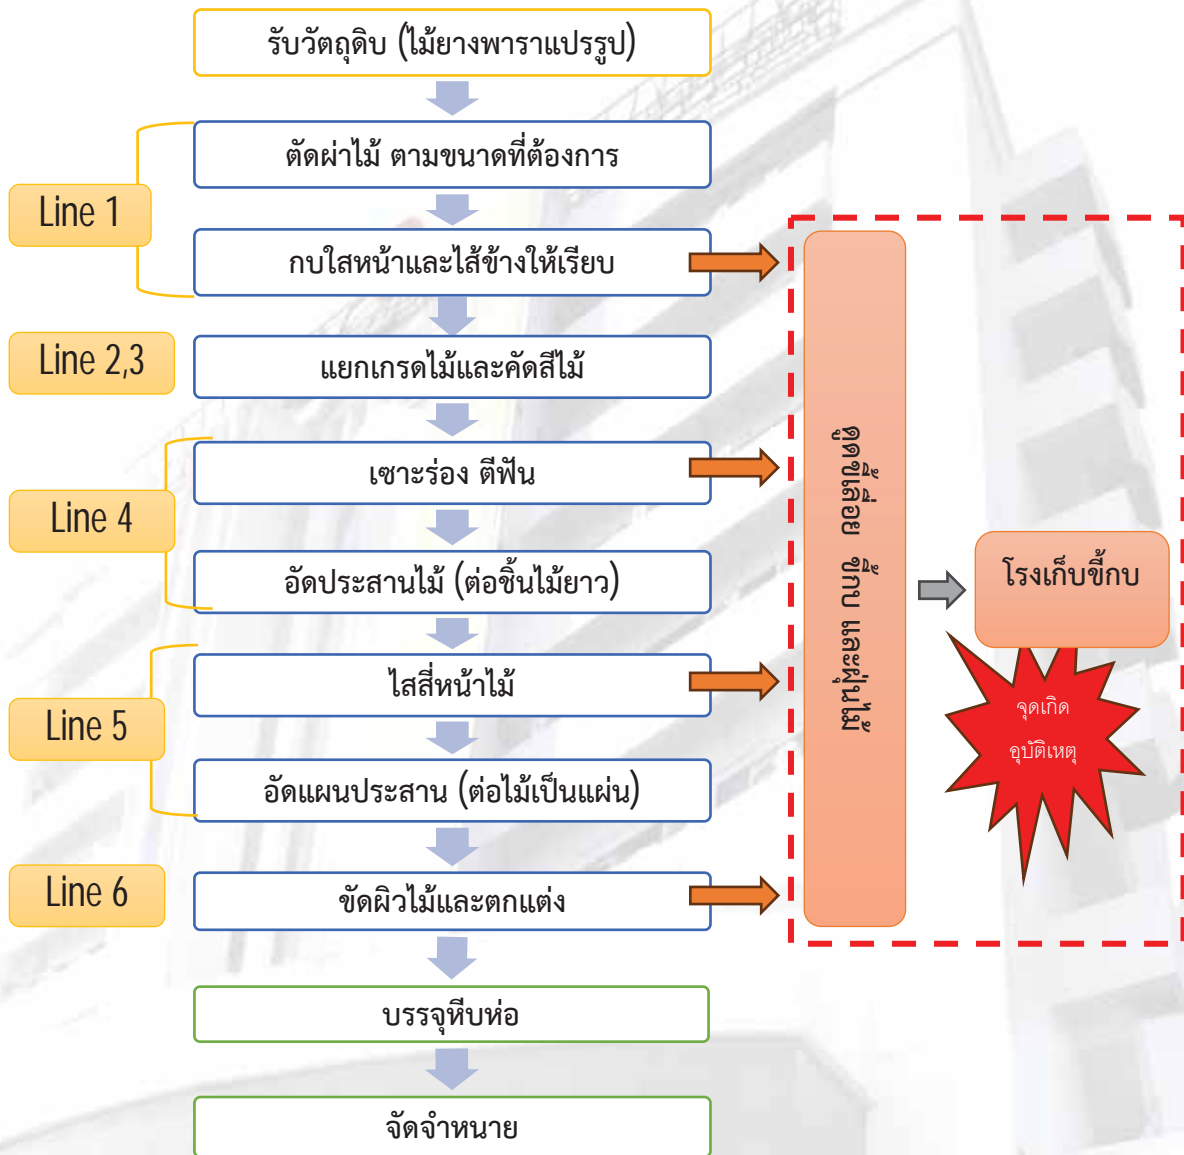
รับวัตถุดิบ (ไม้ยางพาราแปรรูป)

Line 1

ตัดผ่าไม้ ตามขนาดที่ต้องการ

กบไสหน้าและไส้ข้างให้เรียบ

Line 2,3

แยกเกรดไม้และคัดสีไม้

Line 4

เซาะร่อง ตีฟัน

อัดประสานไม้ (ต่อชิ้นไม้ยาว)

Line 5

ไสสี่หน้าไม้

อัดแผนประสาน (ต่อไม้เป็นแผ่น)

Line 6

ขัดผิวไม้และตกแต่ง

บรรจุหีบห่อ

จัดจำหนาย

ดูดขี้เลื่อย ขี้กบ และฝุ่นไม้

โรงเก็บขี้กบ

จุดเกิด อุบัติเหตุ